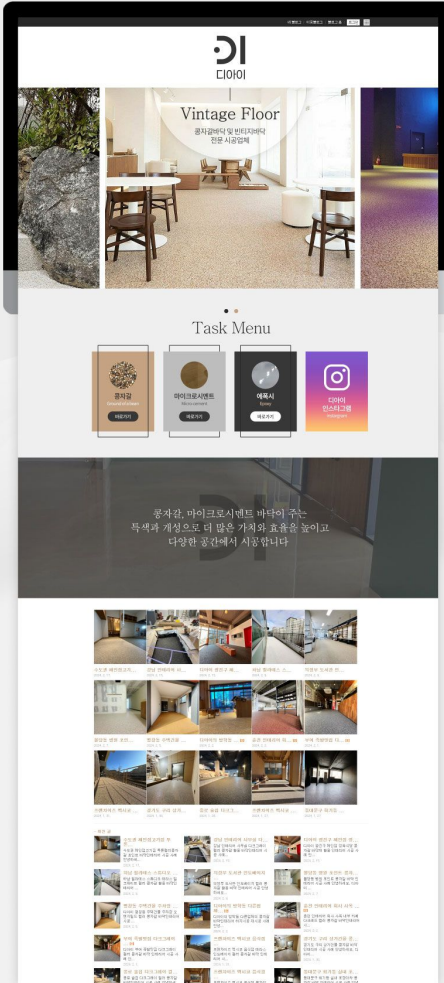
디아이

Vintage Floor
콩자갈바닥 및 빈티지바닥 전문 시공업체

Task Menu

콩자갈
바로가기

마이크로시멘트
바로가기

에폭시
바로가기

디아이 인스타그램

콩자갈, 마이크로시멘트 바닥이 주는 특색과 개성으로 더 많은 가치와 효율을 높이고 다양한 공간에서 시공합니다